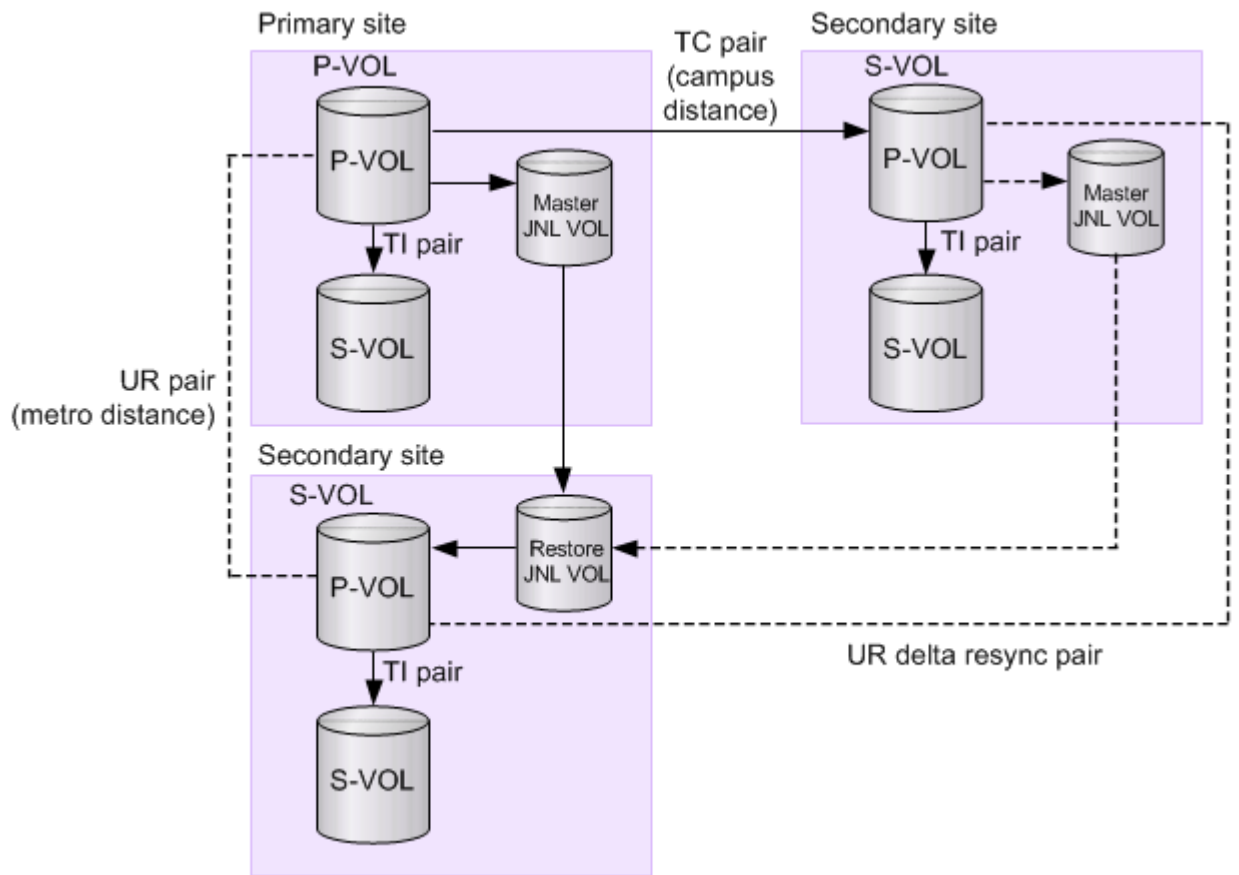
Primary site

P-VOL

P-VOL

Master JNL VOL

TI pair

S-VOL

TC pair (campus distance)

Secondary site

S-VOL

P-VOL

Master JNL VOL

TI pair

S-VOL

UR pair (metro distance)

Secondary site

S-VOL

P-VOL

Restore JNL VOL

TI pair

S-VOL

UR delta resync pair